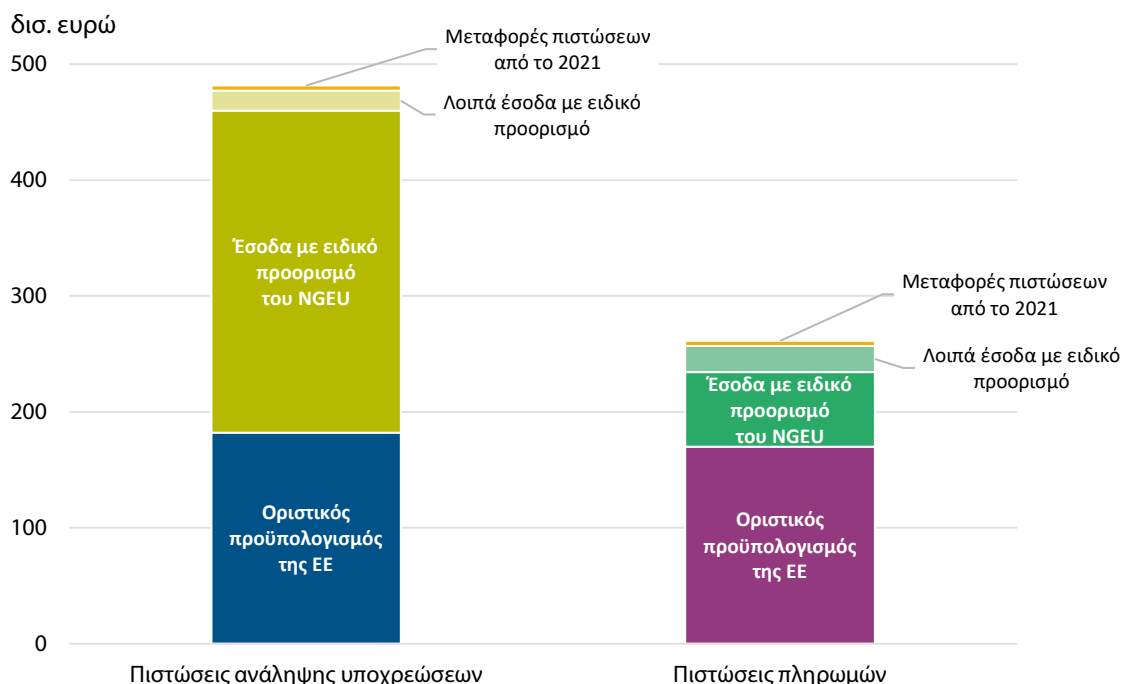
δισ. ευρώ

500

400

300

200

100

0

Μεταφορές πιστώσεων από το 2021

Λοιπά έσοδα με ειδικό προορισμό

Έσοδα με ειδικό προορισμό του NGEU

Οριστικός προϋπολογισμός της ΕΕ

Μεταφορές πιστώσεων από το 2021

Λοιπά έσοδα με ειδικό προορισμό

Έσοδα με ειδικό προορισμό του NGEU

Οριστικός προϋπολογισμός της ΕΕ

Πιστώσεις ανάληψης υποχρεώσεων

Πιστώσεις πληρωμών